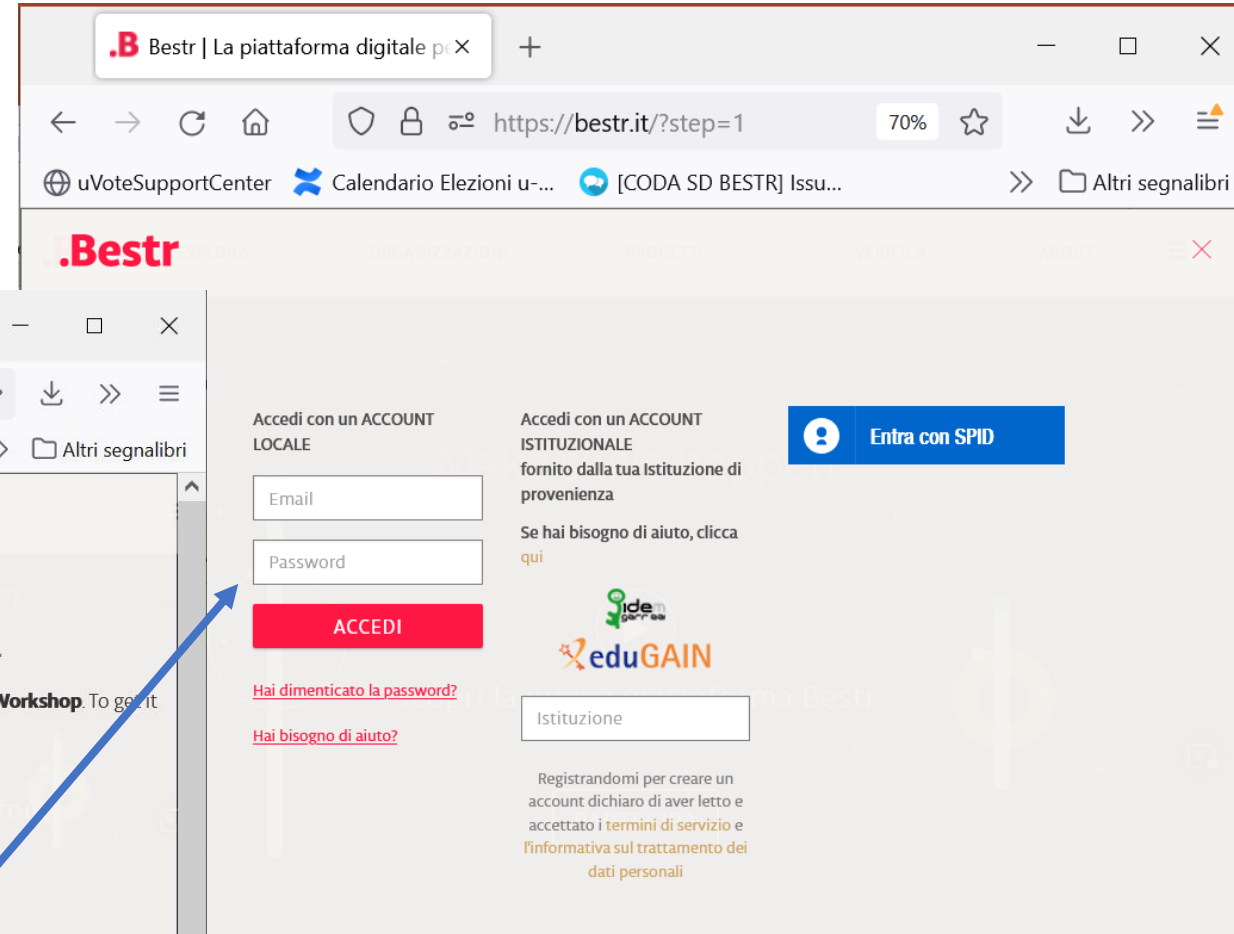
.B Bestr | La piattaforma digitale p ×

+

https://bestr.it/?step=1

70%

uVoteSupportCenter
Calendario Elezioni u-...
[CODA SD BESTR] Issu...
Altri segnalibri

.Bestr

Altri segnalibri

Workshop. To get it

Accedi con un ACCOUNT LOCALE

Email

Password

ACCEDI

Hai dimenticato la password?

Hai bisogno di aiuto?

Accedi con un ACCOUNT ISTITUZIONALE fornito dalla tua Istituzione di provenienza

Se hai bisogno di aiuto, clicca qui

idem GARR
eduGAIN

Istituzione

Registrandomi per creare un account dichiaro di aver letto e accettato i termini di servizio e l'informativa sul trattamento dei dati personali

Entra con SPID